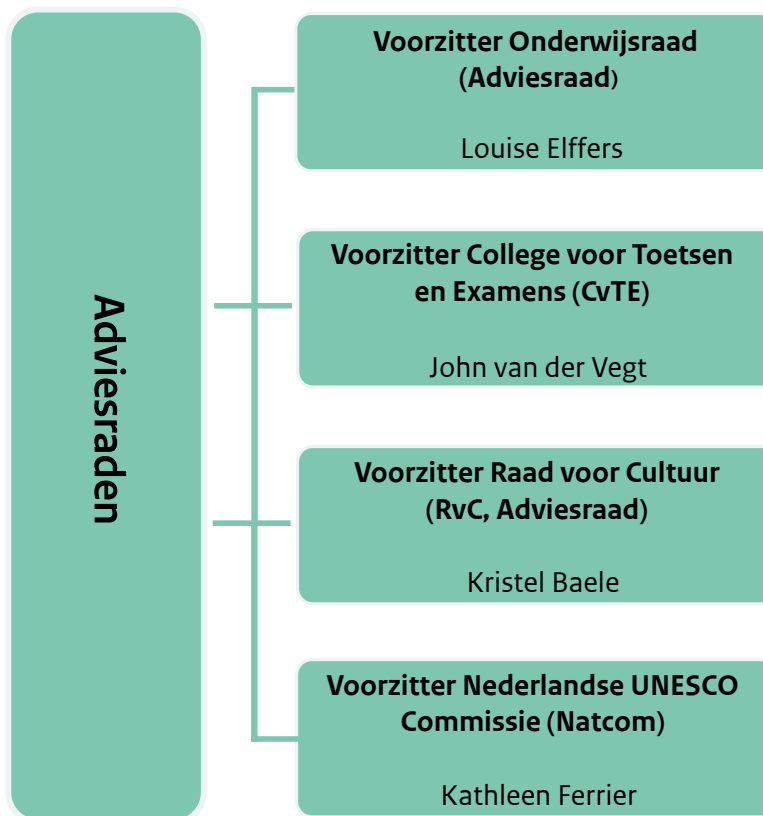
Adviesraden

Voorzitter Onderwijsraad (Adviesraad)

Louise Elffers

Voorzitter College voor Toetsen en Examens (CvTE)

John van der Vegt

Voorzitter Raad voor Cultuur (RvC, Adviesraad)

Kristel Baele

Voorzitter Nederlandse UNESCO Commissie (Natcom)

Kathleen Ferrier